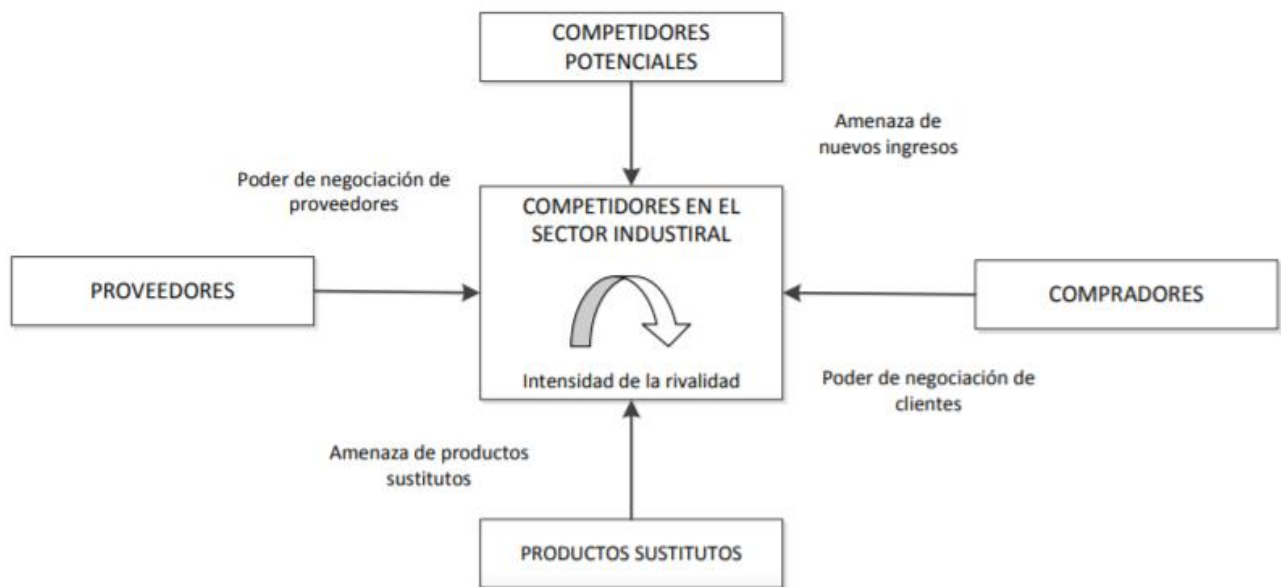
COMPETIDORES POTENCIALES

Amenaza de nuevos ingresos

Poder de negociación de proveedores

COMPETIDORES EN EL SECTOR INDUSTRIAL

PROVEEDORES

COMPRADORES

Intensidad de la rivalidad

Poder de negociación de clientes

Amenaza de productos sustitutos

PRODUCTOS SUSTITUTOS